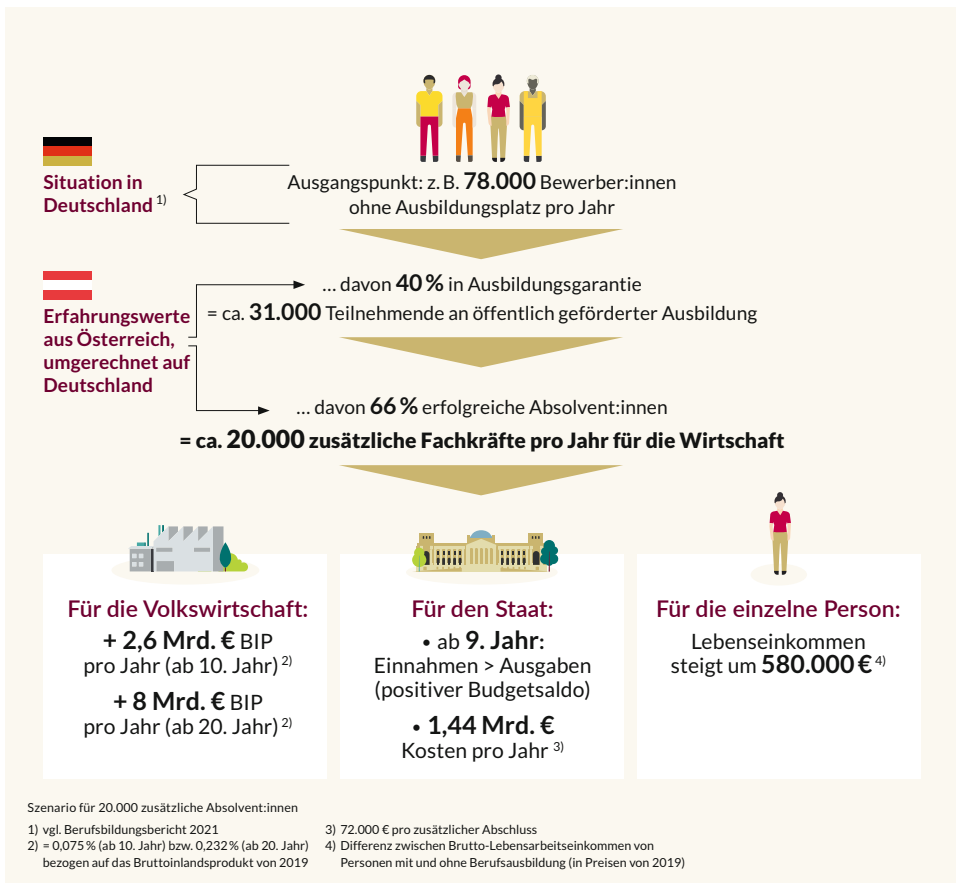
Situation in Deutschland $^{1)}$

Ausgangspunkt: z. B. **78.000** Bewerber:innen ohne Ausbildungsplatz pro Jahr

Erfahrungswerte aus Österreich, umgerechnet auf Deutschland

… davon **40 %** in Ausbildungsgarantie
= ca. **31.000** Teilnehmende an öffentlich geförderter Ausbildung

… davon **66 %** erfolgreiche Absolvent:innen
**= ca. 20.000 zusätzliche Fachkräfte pro Jahr für die Wirtschaft**

Für die Volkswirtschaft:
**+ 2,6 Mrd. €** BIP pro Jahr (ab 10. Jahr) $^{2)}$
**+ 8 Mrd. €** BIP pro Jahr (ab 20. Jahr) $^{2)}$

Für den Staat:
• ab **9. Jahr**: Einnahmen > Ausgaben (positiver Budgetsaldo)
• **1,44 Mrd. €** Kosten pro Jahr $^{3)}$

Für die einzelne Person:
Lebenseinkommen steigt um **580.000 €** $^{4)}$

Szenario für 20.000 zusätzliche Absolvent:innen

1) vgl. Berufsbildungsbericht 2021
2) = 0,075 % (ab 10. Jahr) bzw. 0,232 % (ab 20. Jahr) bezogen auf das Bruttoinlandsprodukt von 2019
3) 72.000 € pro zusätzlicher Abschluss
4) Differenz zwischen Brutto-Lebensarbeitseinkommen von Personen mit und ohne Berufsausbildung (in Preisen von 2019)